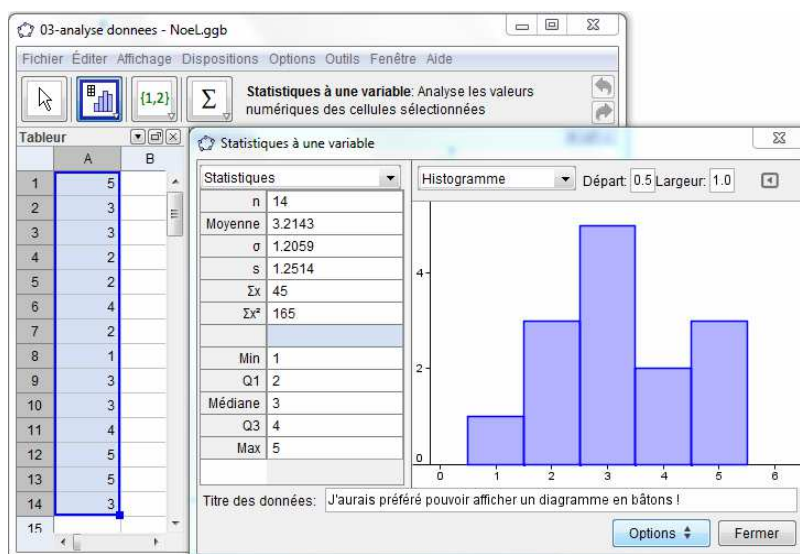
03-analyse donnees - Noel.ggb

Fichier Éditer Affichage Dispositions Options Outils Fenêtre Aide

{1,2}

Σ

**Statistiques à une variable**: Analyse les valeurs numériques des cellules sélectionnées

Tableur

| | A | B |
|---|---|---|
| 1 | 5 | |
| 2 | 3 | |
| 3 | 3 | |
| 4 | 2 | |
| 5 | 2 | |
| 6 | 4 | |
| 7 | 2 | |
| 8 | 1 | |
| 9 | 3 | |
| 10 | 3 | |
| 11 | 4 | |
| 12 | 5 | |
| 13 | 5 | |
| 14 | 3 | |
| 15 | | |

Statistiques à une variable

Statistiques

| | |
|---|---|
| n | 14 |
| Moyenne | 3.2143 |
| σ | 1.2059 |
| s | 1.2514 |
| Σx | 45 |
| Σx² | 165 |
| | |
| Min | 1 |
| Q1 | 2 |
| Médiane | 3 |
| Q3 | 4 |
| Max | 5 |

Histogramme

Départ: 0.5 Largeur: 1.0

4
2
0

0 1 2 3 4 5 6

Titre des données: J'aurais préféré pouvoir afficher un diagramme en bâtons !

Options

Fermer